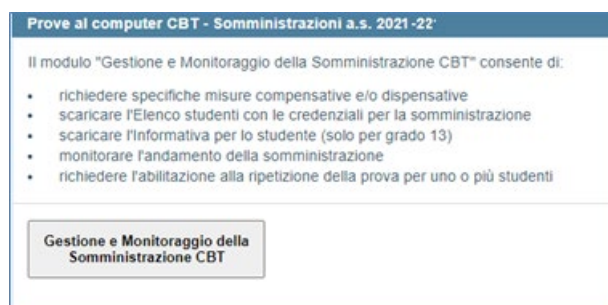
Prove al computer CBT - Somministrazioni a.s. 2021-22

Il modulo "Gestione e Monitoraggio della Somministrazione CBT" consente di:

- richiedere specifiche misure compensative e/o dispensative
- scaricare l'Elenco studenti con le credenziali per la somministrazione
- scaricare l'Informativa per lo studente (solo per grado 13)
- monitorare l'andamento della somministrazione
- richiedere l'abilitazione alla ripetizione della prova per uno o più studenti

Gestione e Monitoraggio della Somministrazione CBT